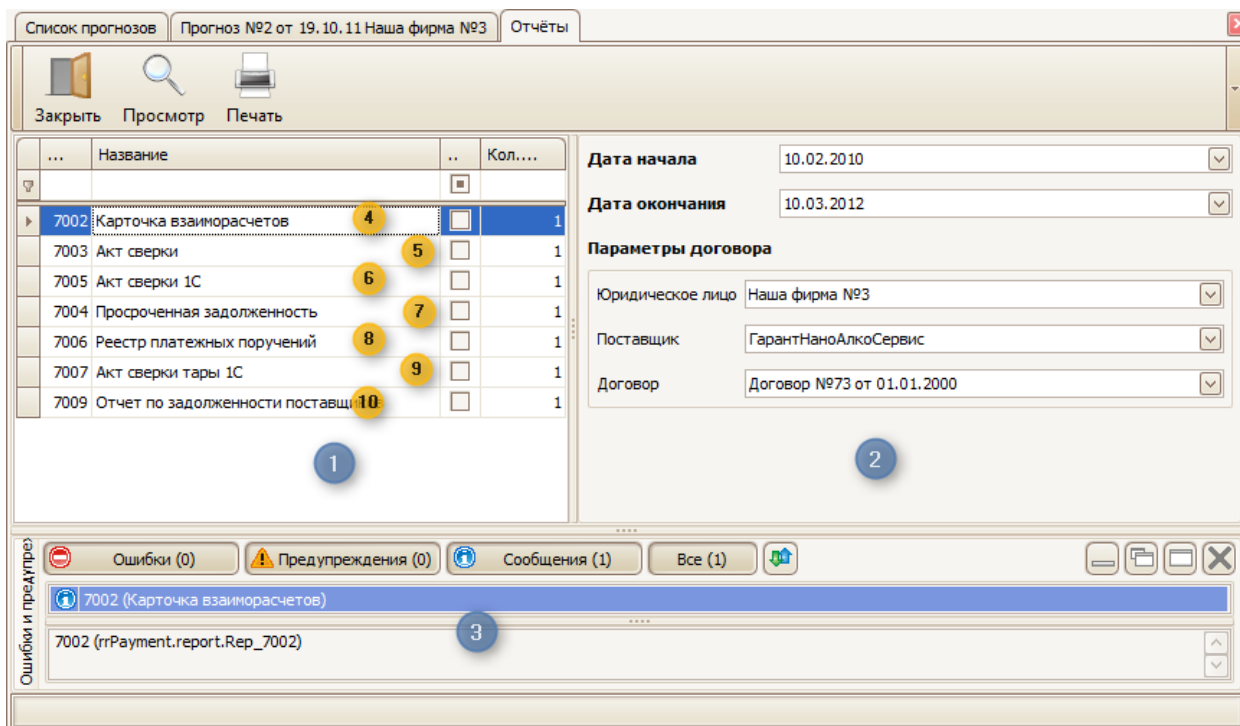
Список прогнозов | Прогноз №2 от 19.10.11 Наша фирма №3 | Отчёты

Закрыть Просмотр Печать

| ... | Название | .. | Кол.... |
|---|---|---|---|
| 7002 | Карточка взаиморасчетов | | 1 |
| 7003 | Акт сверки | | 1 |
| 7005 | Акт сверки 1С | | 1 |
| 7004 | Просроченная задолженность | | 1 |
| 7006 | Реестр платежных поручений | | 1 |
| 7007 | Акт сверки тары 1С | | 1 |
| 7009 | Отчет по задолженности поставщ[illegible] | | 1 |

4 5 6 7 8 9 10

1

Дата начала 10.02.2010
Дата окончания 10.03.2012
Параметры договора
Юридическое лицо Наша фирма №3
Поставщик ГарантНаноАлкоСервис
Договор Договор №73 от 01.01.2000

2

Ошибки и предупрез

Ошибки (0) Предупреждения (0) Сообщения (1) Все (1)

7002 (Карточка взаиморасчетов)

3

7002 (rrPayment.report.Rep_7002)